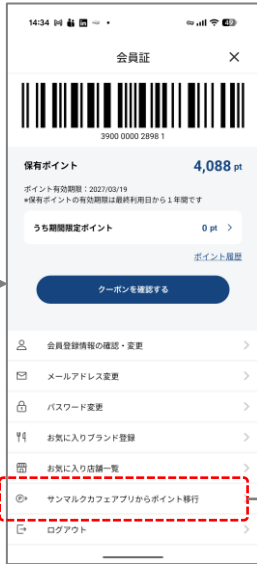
14:34

会員証

3900 0000 2898 1

保有ポイント 4,088 pt

ポイント有効期限：2027/03/19
※保有ポイントの有効期限は最終利用日から１年間です

うち期間限定ポイント 0 pt

ポイント履歴

クーポンを確認する

会員登録情報の確認・変更

メールアドレス変更

パスワード変更

お気に入りブランド登録

お気に入り店舗一覧

サンマルクカフェアプリからポイント移行

ログアウト